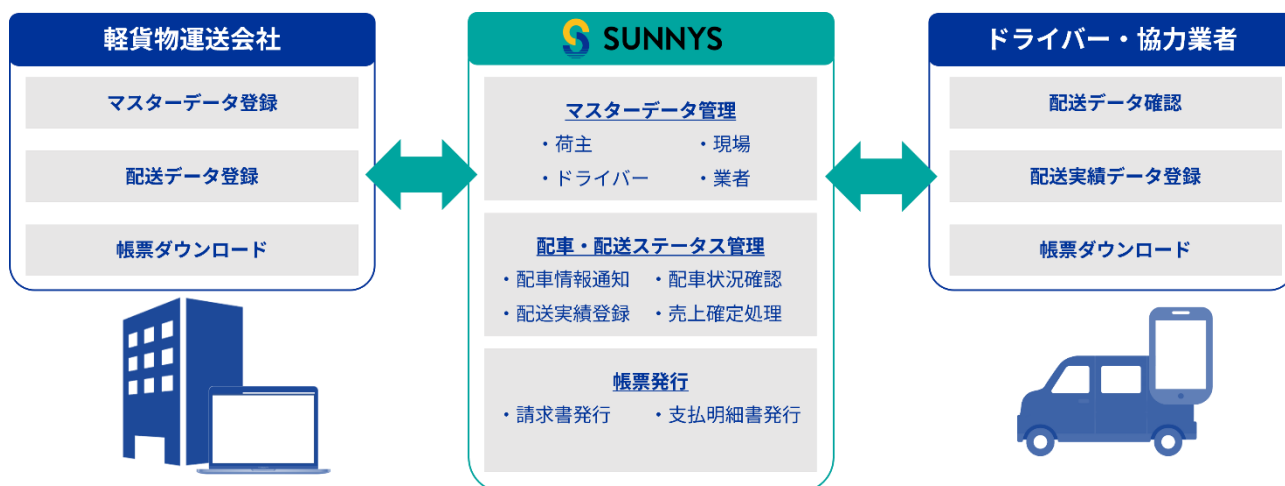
軽貨物運送会社

マスターデータ登録

配送データ登録

帳票ダウンロード

SUNNYS

マスターデータ管理

・荷主 ・現場

・ドライバー ・業者

配車・配送ステータス管理

・配車情報通知 ・配車状況確認

・配送実績登録 ・売上確定処理

帳票発行

・請求書発行 ・支払明細書発行

ドライバー・協力業者

配送データ確認

配送実績データ登録

帳票ダウンロード